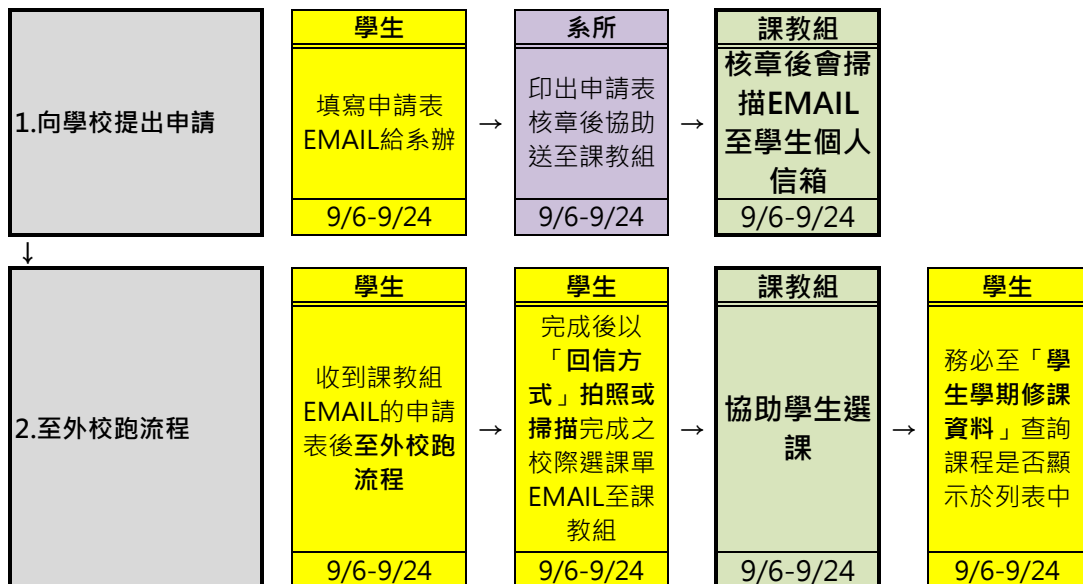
| | 學生 | | 系所 | | 課教組 |
|---|---|---|---|---|---|
| 1.向學校提出申請 | 填寫申請表EMAIL給系辦 | → | 印出申請表核章後協助送至課教組 | → | 核章後會掃描EMAIL至學生個人信箱 |
| | 9/6-9/24 | | 9/6-9/24 | | 9/6-9/24 |

↓

| | 學生 | | 學生 | | 課教組 | | 學生 |
|---|---|---|---|---|---|---|---|
| 2.至外校跑流程 | 收到課教組EMAIL的申請表後至外校跑流程 | → | 完成後以「回信方式」拍照或掃描完成之校際選課單EMAIL至課教組 | → | 協助學生選課 | → | 務必至「學生學期修課資料」查詢課程是否顯示於列表中 |
| | 9/6-9/24 | | 9/6-9/24 | | 9/6-9/24 | | 9/6-9/24 |